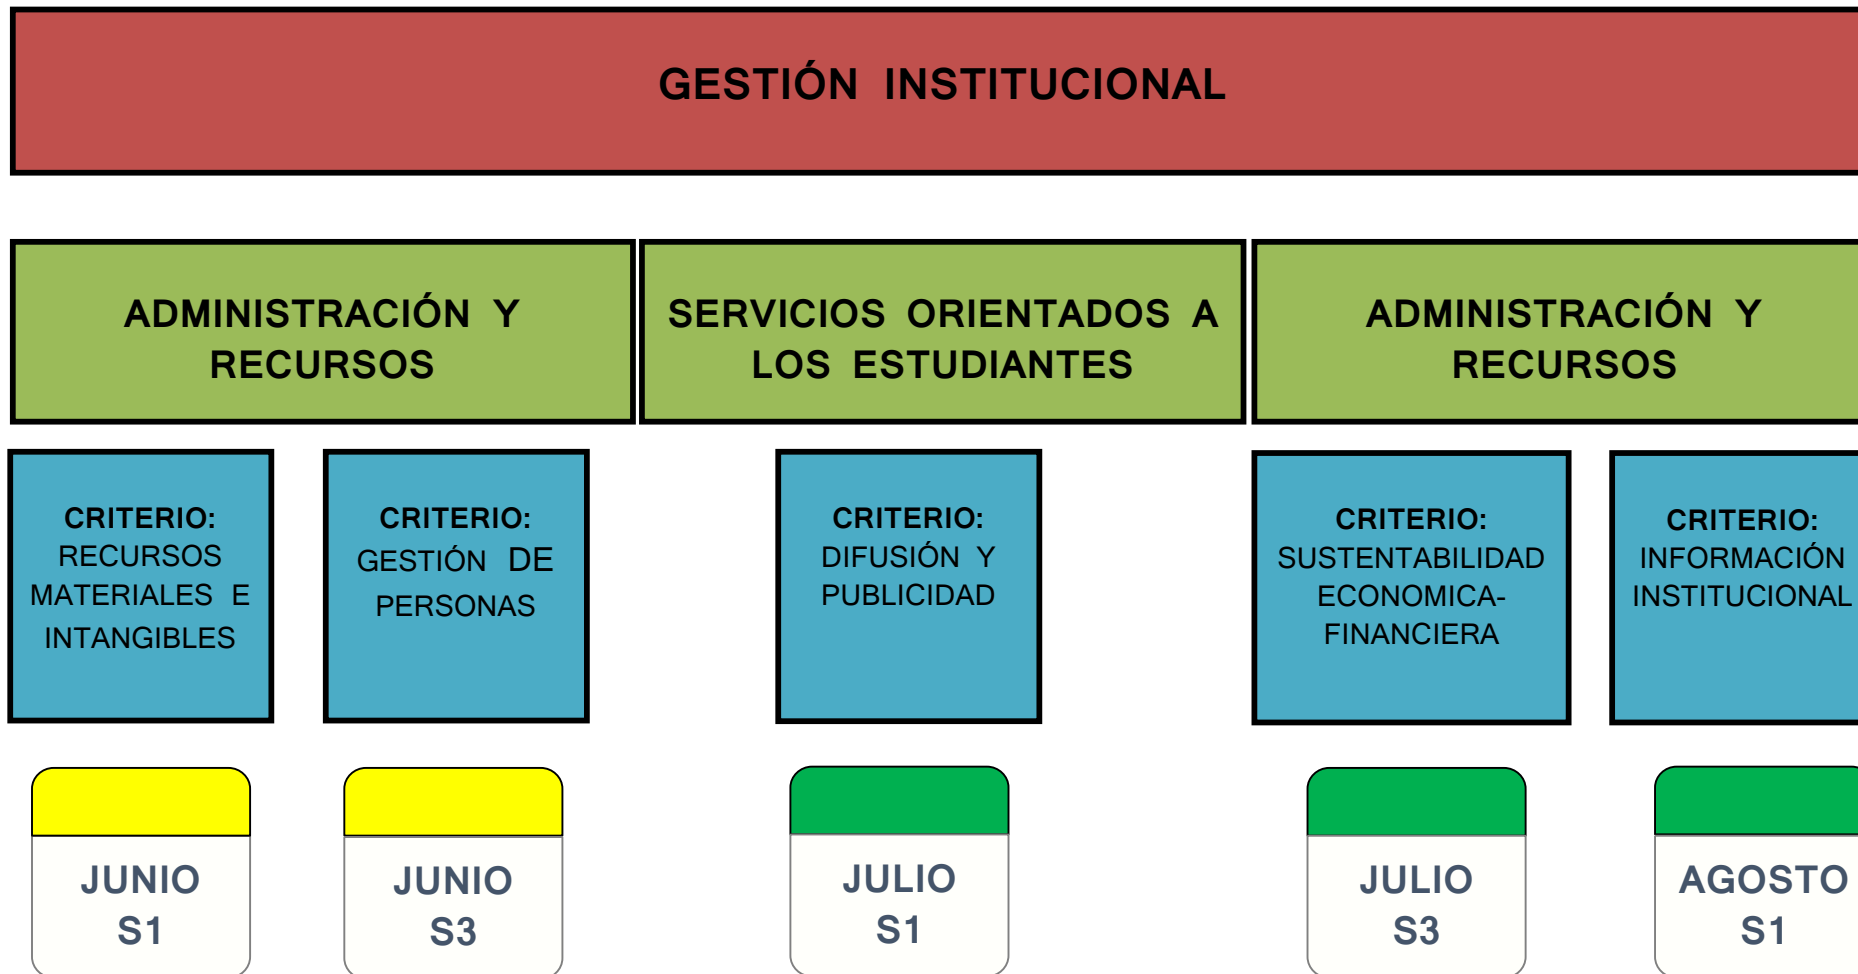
GESTIÓN INSTITUCIONAL

ADMINISTRACIÓN Y RECURSOS

SERVICIOS ORIENTADOS A LOS ESTUDIANTES

ADMINISTRACIÓN Y RECURSOS

CRITERIO: RECURSOS MATERIALES E INTANGIBLES

CRITERIO: GESTIÓN DE PERSONAS

CRITERIO: DIFUSIÓN Y PUBLICIDAD

CRITERIO: SUSTENTABILIDAD ECONOMICA-FINANCIERA

CRITERIO: INFORMACIÓN INSTITUCIONAL

JUNIO S1

JUNIO S3

JULIO S1

JULIO S3

AGOSTO S1